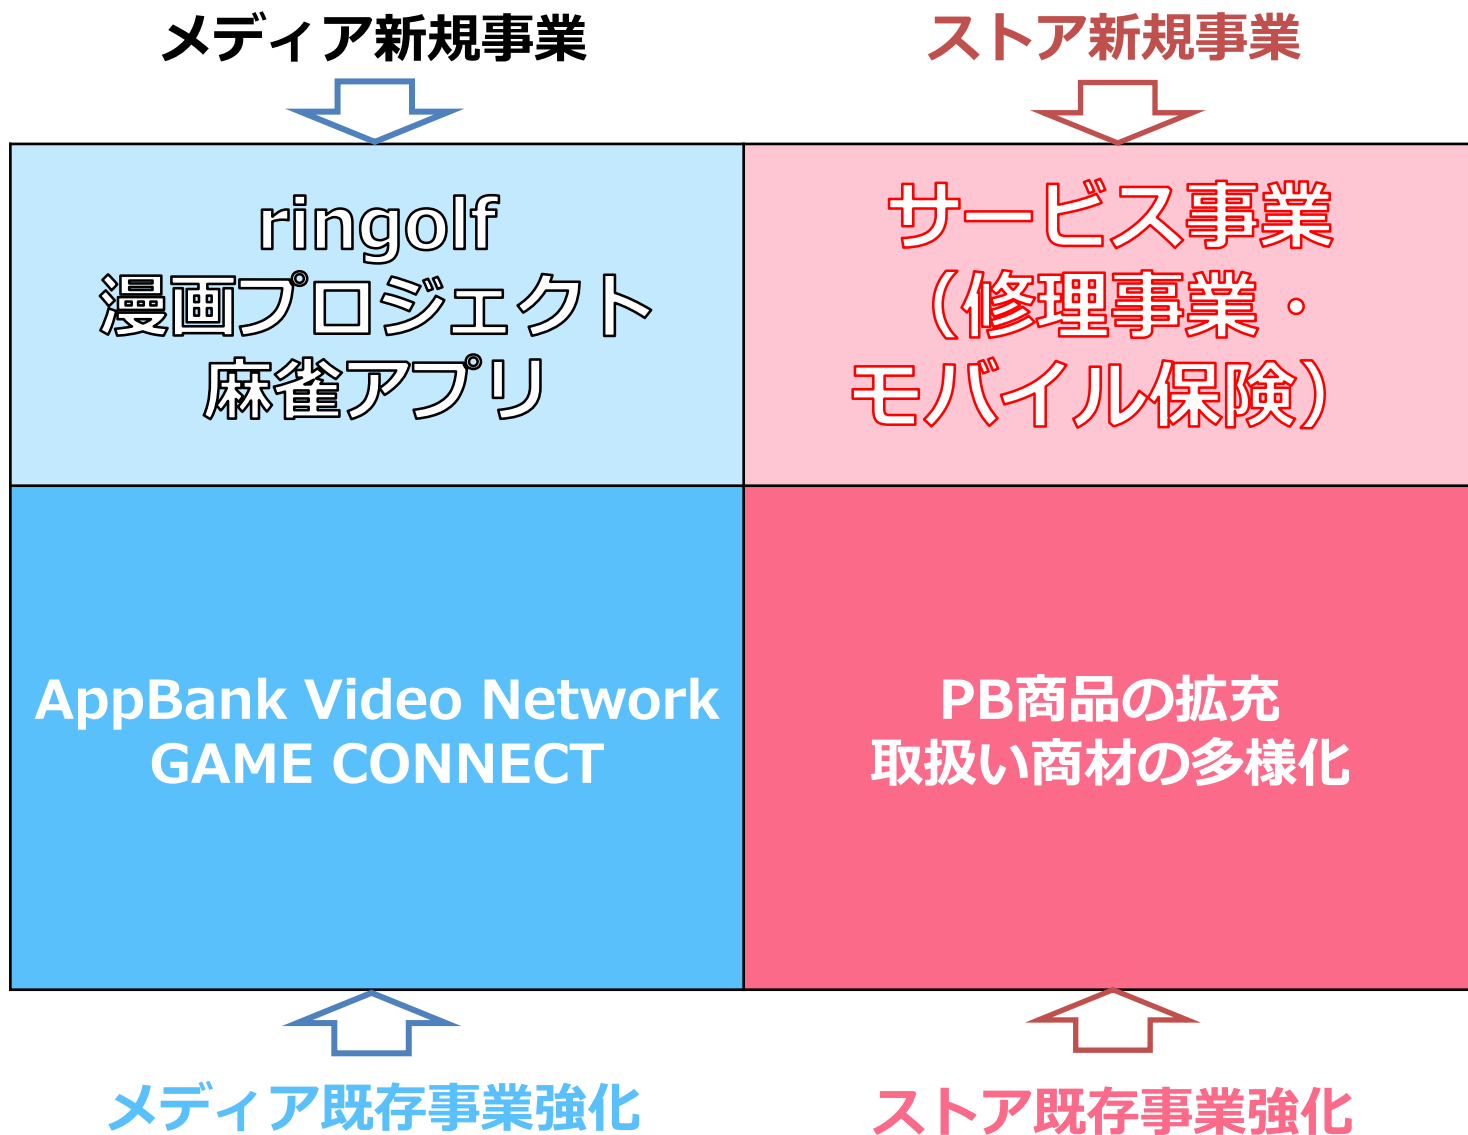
メディア新規事業

ストア新規事業

ringolf
漫画プロジェクト
麻雀アプリ

サービス事業
（修理事業・
モバイル保険）

AppBank Video Network
GAME CONNECT

PB商品の拡充
取扱い商材の多様化

メディア既存事業強化

ストア既存事業強化